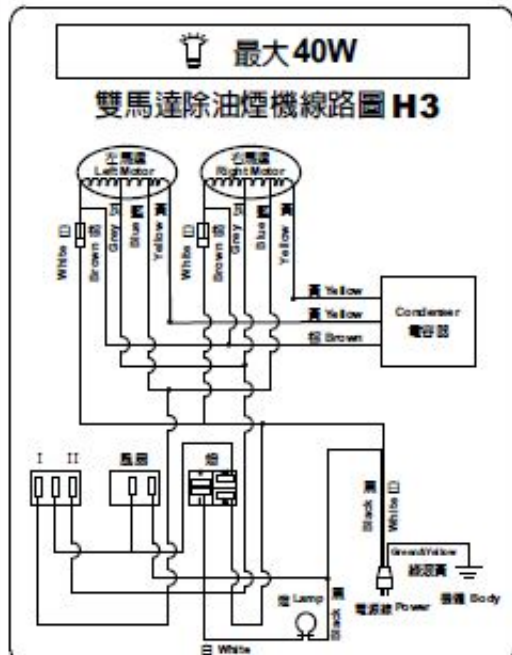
最大40W

雙馬達除油煙機線路圖 H3

左馬達 Left Motor

右馬達 Right Motor

白 White
棕 Brown
灰 Grey
藍 Blue
黃 Yellow

白 White
棕 Brown
灰 Grey
藍 Blue
黃 Yellow

黃 Yellow
黃 Yellow
棕 Brown

Condenser
電容器

I II

馬達

燈

黑 Black
白 White

Green&Yellow
綠黃

電源線 Power

機體 Body

燈 Lamp

黑 Black

白 White